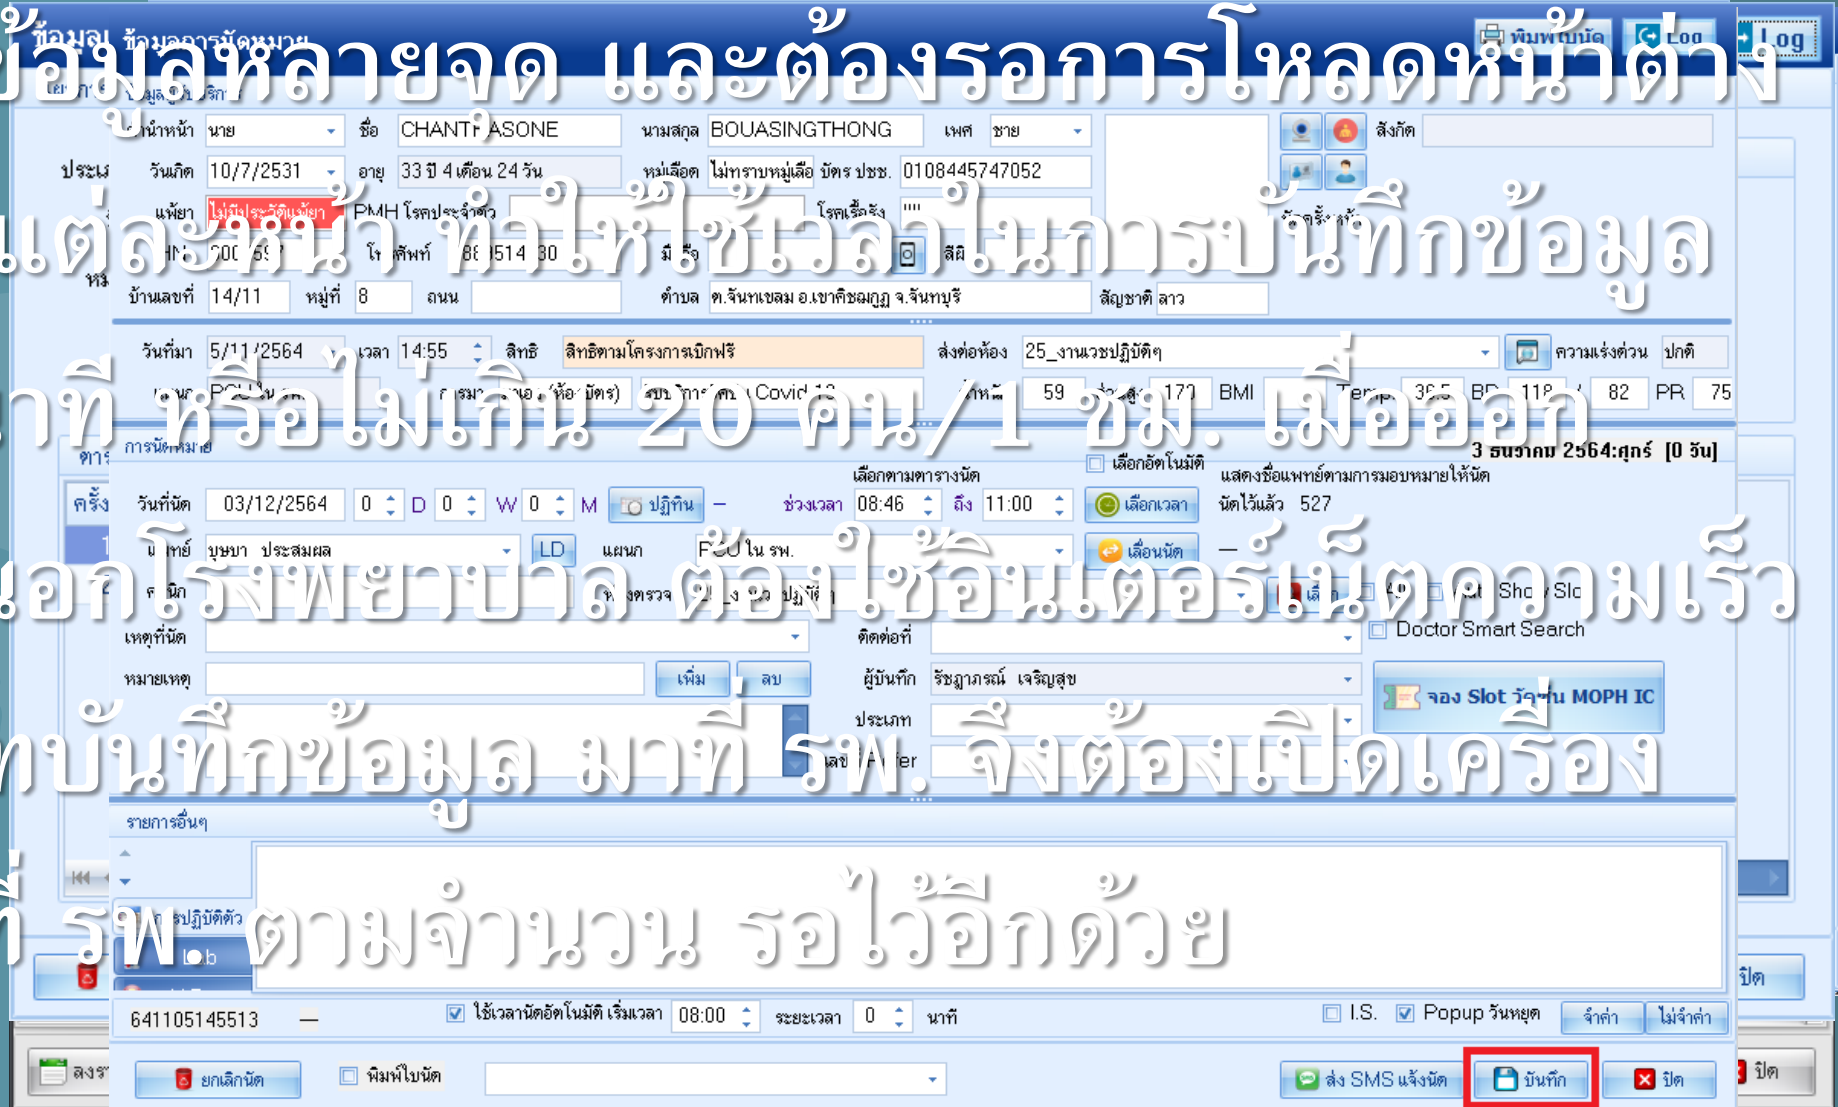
ข้อมูลหลายจุด และต้องรอการโหลดหน้าต่าง
แต่ละหน้า ทำให้ใช้เวลาในการบันทึกข้อมูล
นาที หรือไม่เกิน 20 คน/1 ชม. เมื่อออก
นอกโรงพยาบาล ต้องใช้อินเตอร์เน็ตความเร็ว
ทบันทึกข้อมูล มาที่ รพ. จึงต้องเปิดเครื่อง
ที่ รพ. ตามจำนวน รอไว้อีกด้วย

ข้อมูล ข้อมูลการนัดหมาย
พิมพ์ใบนัด Log Log
คำนำหน้า นาย ชื่อ CHANTH ASONE นามสกุล BOUASINGTHONG เพศ ชาย สังกัด
วันเกิด 10/7/2531 อายุ 33 ปี 4 เดือน 24 วัน หมู่เลือด ไม่ทราบหมู่เลือด บัตร ปชช. 0108445747052
แพ้ยา ไม่มีประวัติแพ้ยา PMH โรคประจำตัว โรคเรื้อรัง
HN 200 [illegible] โทรศัพท์ 88 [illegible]514 30 มีเรื่อง สิทธิ
บ้านเลขที่ 14/11 หมู่ที่ 8 ถนน ตำบล ต.จันทเขลม อ.เขาคิชฌกูฏ จ.จันทบุรี สัญชาติ ลาว
วันที่มา 5/11/2564 เวลา 14:55 สิทธิ สิทธิตามโครงการเบิกฟรี ส่งต่อห้อง 25_งานเวชปฏิบัติฯ ความเร่งด่วน ปกติ
แผนก PCU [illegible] อาการสำคัญ(ห้องบัตร) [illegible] Covid 19 น้ำหนัก 59 ส่วนสูง 170 BMI Temp. 36.5 BP 118 / 82 PR 75
การนัดหมาย
3 ธันวาคม 2564:ศุกร์ [0 วัน]
เลือกตามตารางนัด เลือกอัตโนมัติ แสดงชื่อแพทย์ตามการมอบหมายให้นัด
วันที่นัด 03/12/2564 0 D 0 W 0 M ปฏิทิน – ช่วงเวลา 08:46 ถึง 11:00 เลือกเวลา นัดไว้แล้ว 527
แพทย์ บุษบา ประสมผล LD แผนก PCU ใน รพ. เลื่อนนัด
คลินิก ห้องตรวจ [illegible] ปฏิบัติ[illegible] Show Slot
เหตุที่นัด ติดต่อที่ Doctor Smart Search
หมายเหตุ เพิ่ม ลบ ผู้บันทึก รัชฎาภรณ์ เจริญสุข จอง Slot วัคซีน MOPH IC
ประเภท
เลข Refer
รายการอื่นๆ
ปฏิบัติตัว
Lab
ปิด
641105145513 — ใช้เวลานัดอัตโนมัติ เริ่มเวลา 08:00 ระยะเวลา 0 นาที I.S. Popup วันหยุด จำค่า ไม่จำค่า
ลงรับ ยกเลิกนัด พิมพ์ใบนัด ส่ง SMS แจ้งนัด บันทึก ปิด ปิด